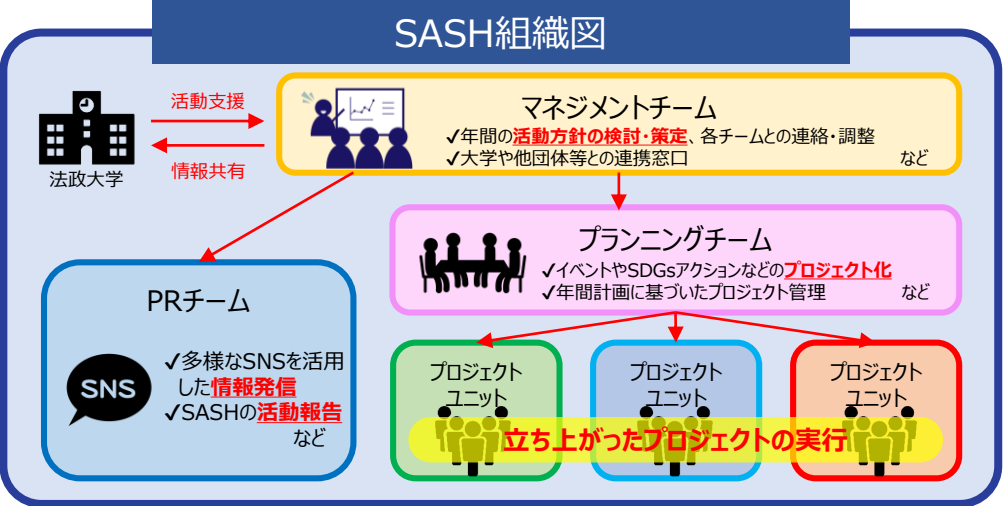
SASH組織図

活動支援

情報共有

法政大学

マネジメントチーム
✓年間の活動方針の検討・策定、各チームとの連絡・調整
✓大学や他団体等との連携窓口 など

プランニングチーム
✓イベントやSDGsアクションなどのプロジェクト化
✓年間計画に基づいたプロジェクト管理 など

PRチーム

SNS

✓多様なSNSを活用した情報発信
✓SASHの活動報告 など

プロジェクトユニット

プロジェクトユニット

プロジェクトユニット

立ち上がったプロジェクトの実行